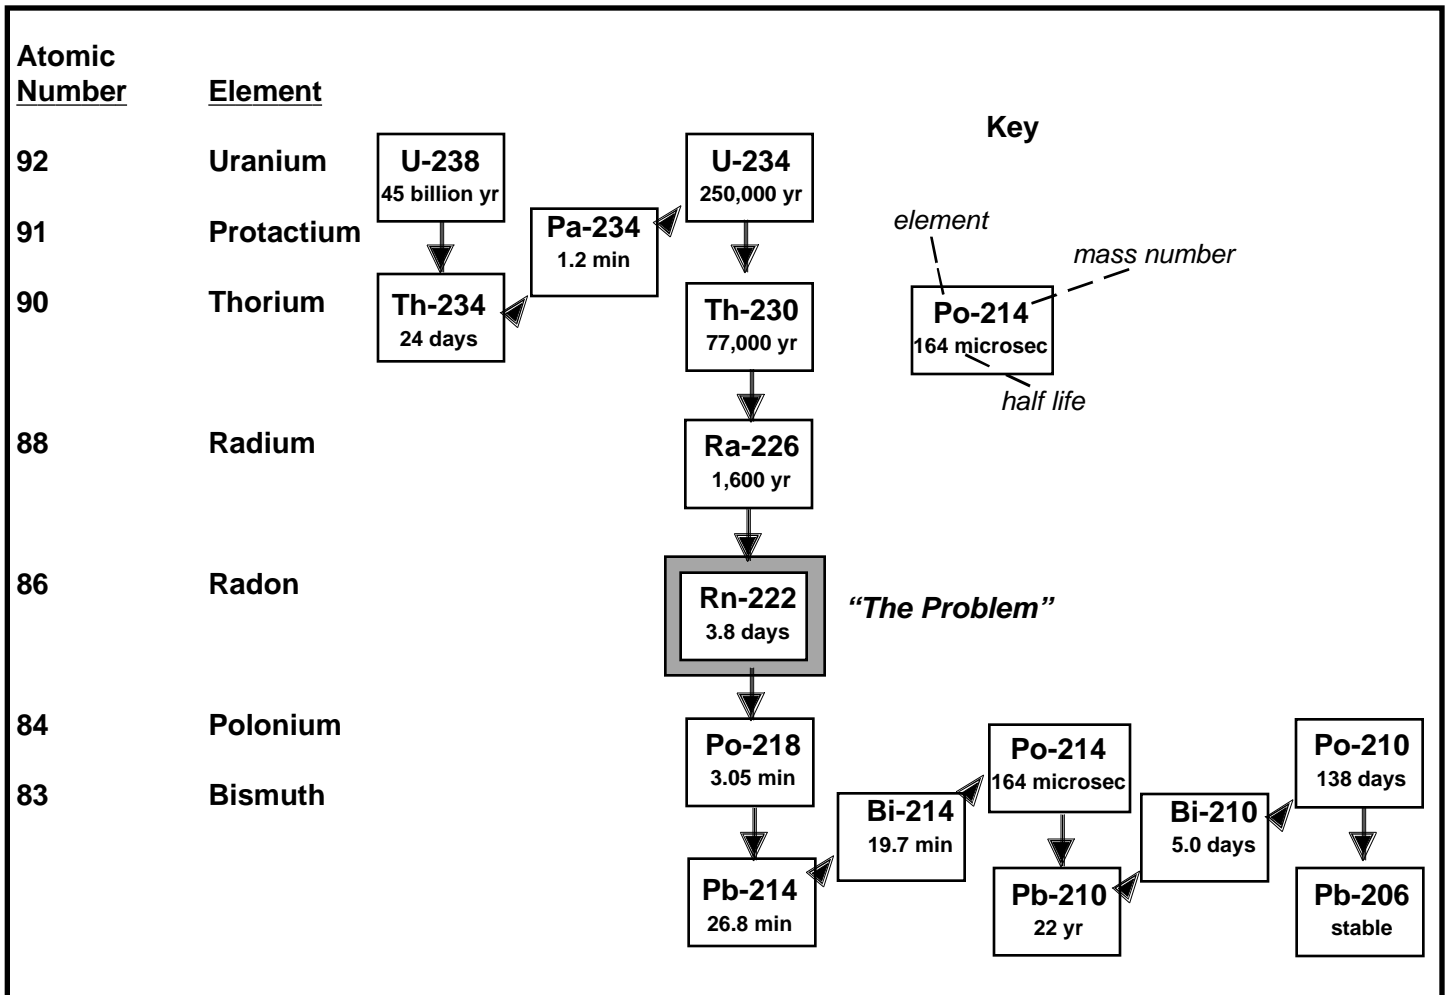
| Atomic Number | Element |
|---|---|
| 92 | Uranium |
| 91 | Protactium |
| 90 | Thorium |
| 88 | Radium |
| 86 | Radon |
| 84 | Polonium |
| 83 | Bismuth |

U-238
45 billion yr

Th-234
24 days

Pa-234
1.2 min

U-234
250,000 yr

Th-230
77,000 yr

Ra-226
1,600 yr

Rn-222
3.8 days

"The Problem"

Po-218
3.05 min

Pb-214
26.8 min

Bi-214
19.7 min

Po-214
164 microsec

Pb-210
22 yr

Bi-210
5.0 days

Po-210
138 days

Pb-206
stable

Key

element

mass number

Po-214
164 microsec

half life